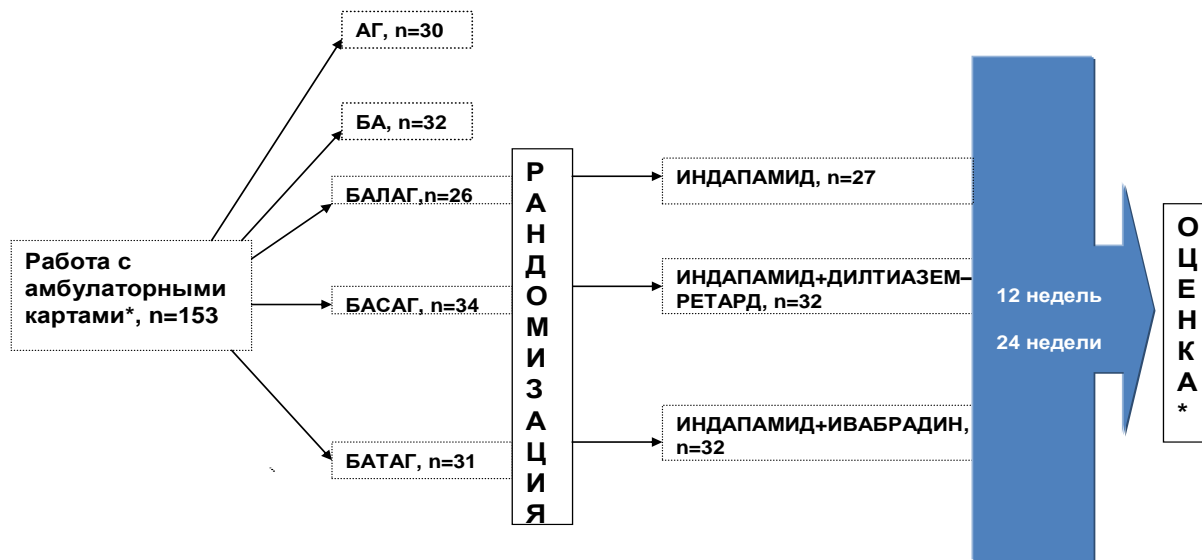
Работа с амбулаторными картами*, n=153

АГ, n=30

БА, n=32

БАЛАГ,n=26

БАСАГ, n=34

БАТАГ, n=31

Р
А
Н
Д
О
М
И
З
А
Ц
И
Я

ИНДАПАМИД, n=27

ИНДАПАМИД+ДИЛТИАЗЕМ-РЕТАРД, n=32

ИНДАПАМИД+ИВАБРАДИН, n=32

12 недель

24 недели

О
Ц
Е
Н
К
А
*